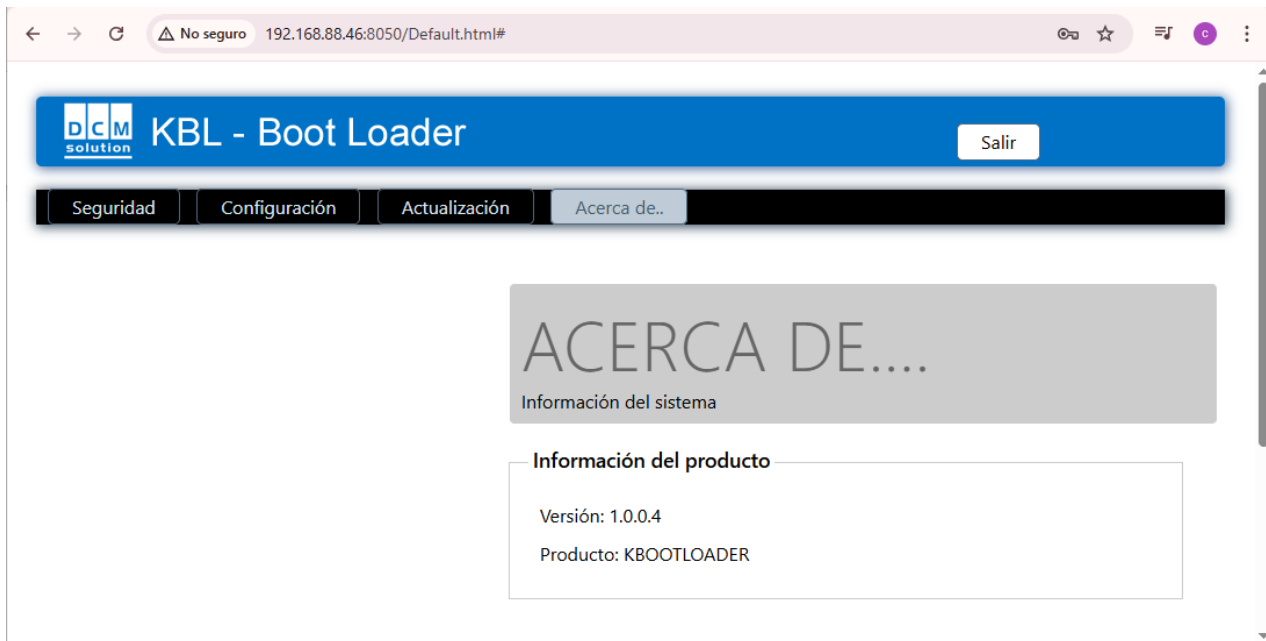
No seguro 192.168.88.46:8050/Default.html#

c

D C M
solution

KBL - Boot Loader

Salir

Seguridad
Configuración
Actualización
Acerca de..

ACERCA DE....

Información del sistema

Información del producto

Versión: 1.0.0.4

Producto: KBOOTLOADER